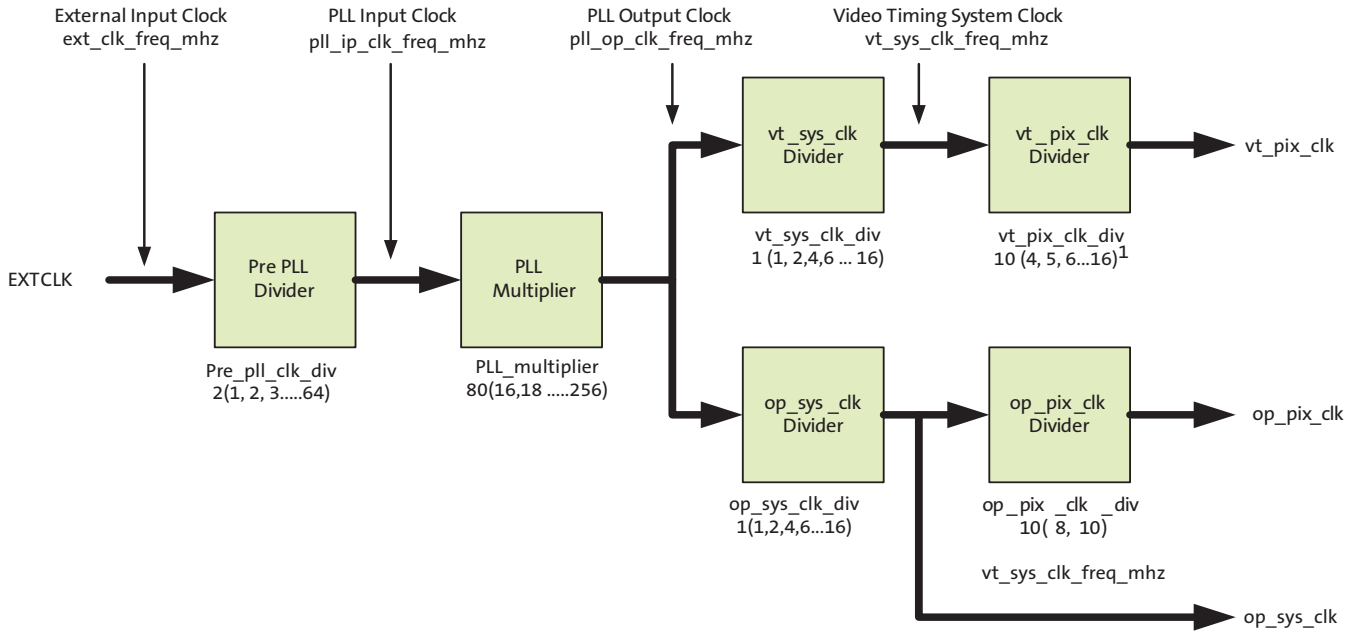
External Input Clock
ext_clk_freq_mhz

PLL Input Clock
pll_ip_clk_freq_mhz

PLL Output Clock
pll_op_clk_freq_mhz

Video Timing System Clock
vt_sys_clk_freq_mhz

vt _sys_clk
Divider

vt _pix_clk
Divider

vt_pix_clk

vt_sys_clk_div
1 (1, 2,4,6 ... 16)

vt_pix_clk_div
10 (4, 5, 6...16)$^1$

EXTCLK

Pre PLL
Divider

PLL
Multiplier

Pre_pll_clk_div
2(1, 2, 3.....64)

PLL_multiplier
80(16,18 .....256)

op_sys _clk
Divider

op _pix_clk
Divider

op_pix_clk

op_sys_clk_div
1(1,2,4,6...16)

op _pix _clk _div
10( 8, 10)

vt_sys_clk_freq_mhz

op_sys_clk